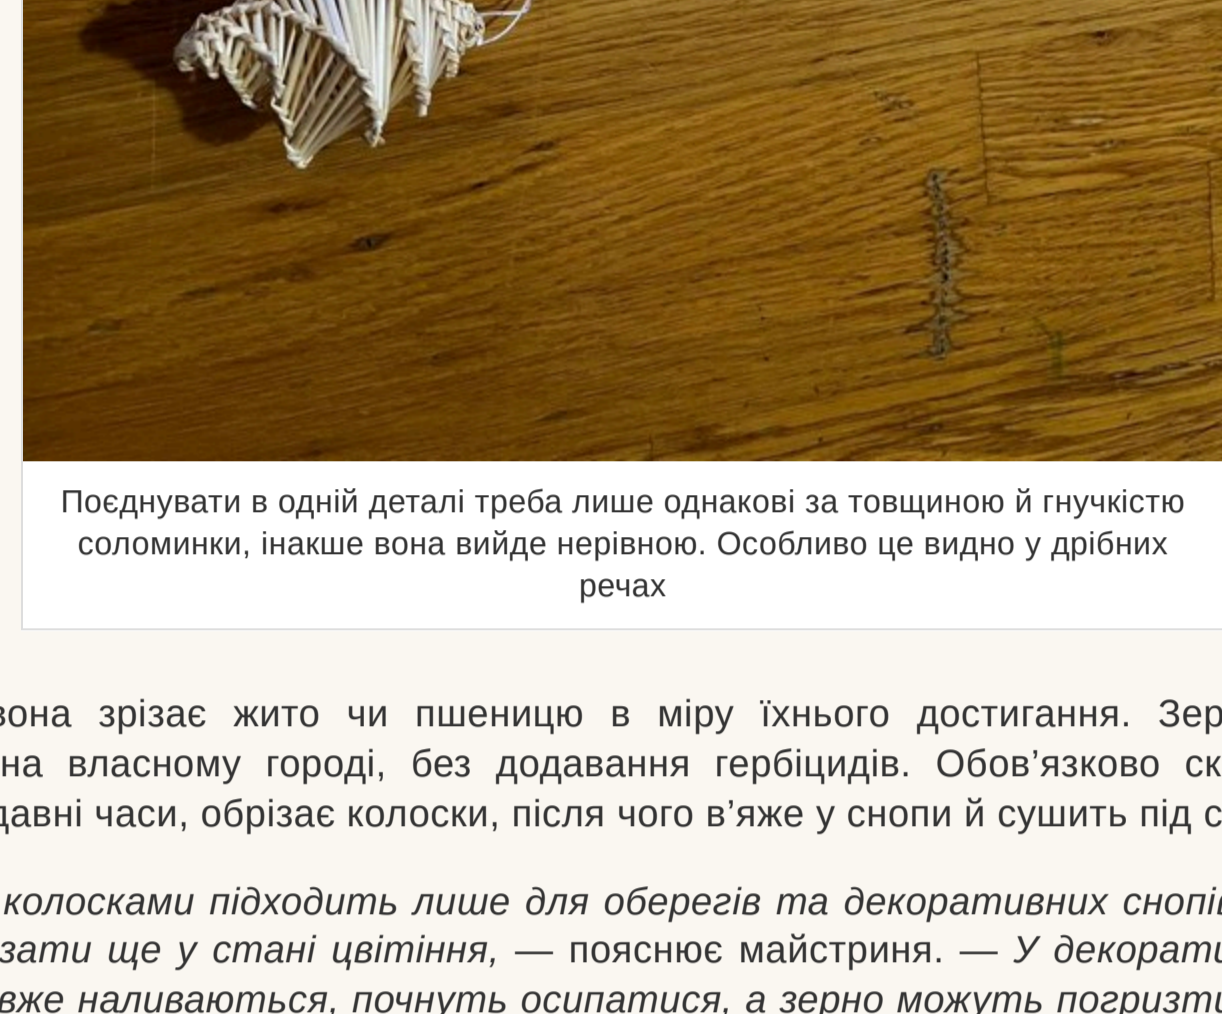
Поєднувати в одній деталі треба лише однакові за товщиною й гнучкістю соломинки, інакше вона вийде нерівною. Особливо це видно у дрібних речах

вона зрізає жито чи пшеницю в міру їхнього достигання. Зер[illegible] на власному городі, без додавання гербіцидів. Обов'язково ск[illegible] давні часи, обрізає колоски, після чого в'яже у снопи й сушить під с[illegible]

колосками підходить лише для оберегів та декоративних снопі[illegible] зати ще у стані цвітіння, — пояснює майстриня. — У декорати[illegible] вже наливаються, почнуть осипатися, а зерно можуть погризти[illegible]